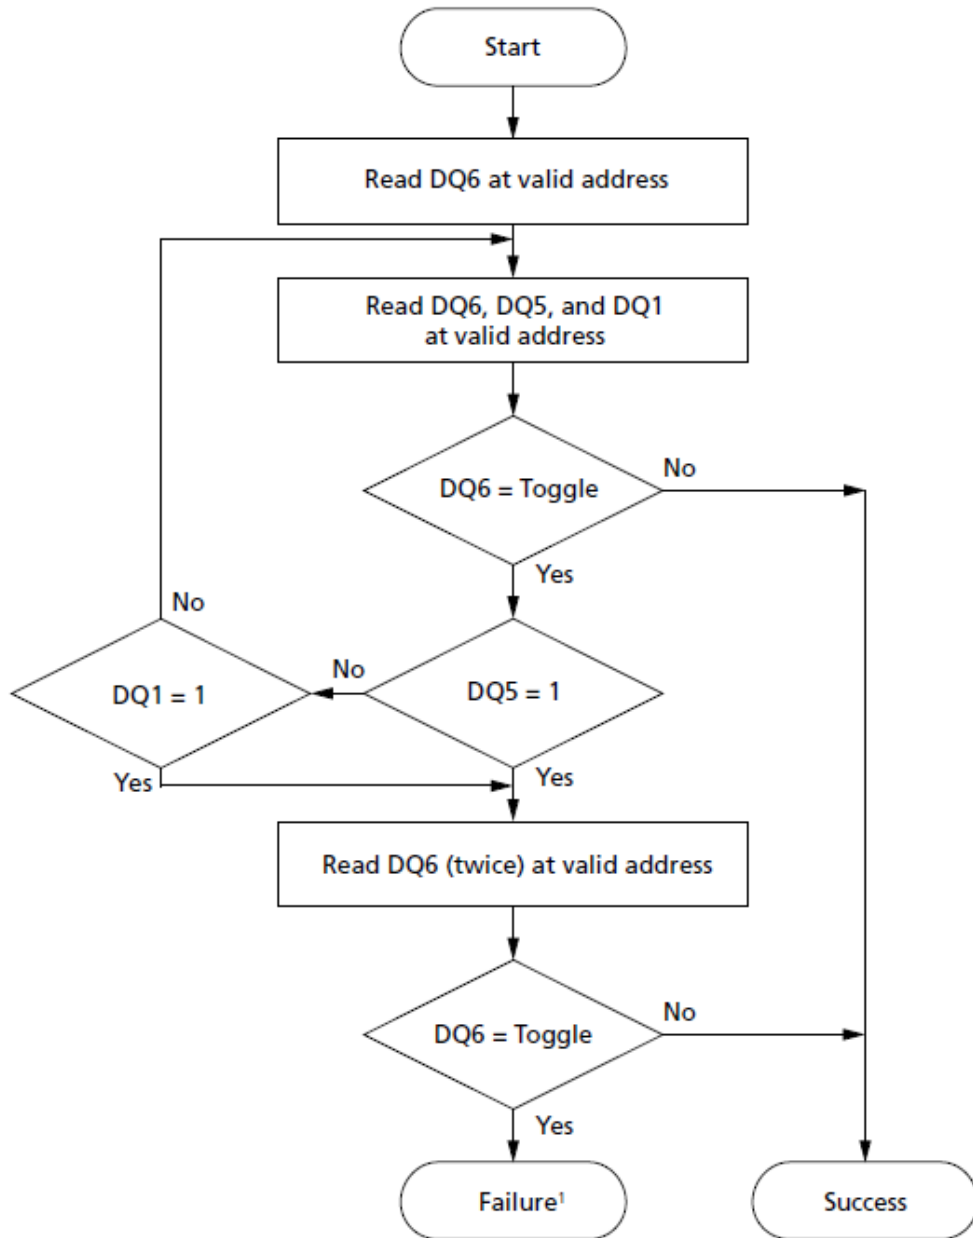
Start

Read DQ6 at valid address

Read DQ6, DQ5, and DQ1 at valid address

DQ6 = Toggle

No

Yes

No

DQ1 = 1

No

DQ5 = 1

Yes

Yes

Read DQ6 (twice) at valid address

DQ6 = Toggle

No

Yes

Failure$^1$

Success